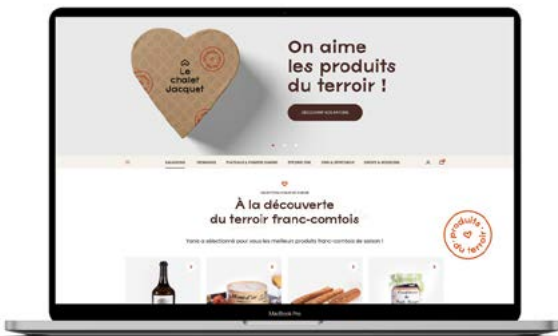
Le chalet Jacquet

On aime les produits du terroir !

DÉCOUVRIR NOS PRODUITS

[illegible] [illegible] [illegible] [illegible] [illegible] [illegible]

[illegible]

À la découverte du terroir franc-comtois

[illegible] a sélectionné pour vous les meilleurs produits franc-comtois de saison !

produits du terroir

MacBook Pro